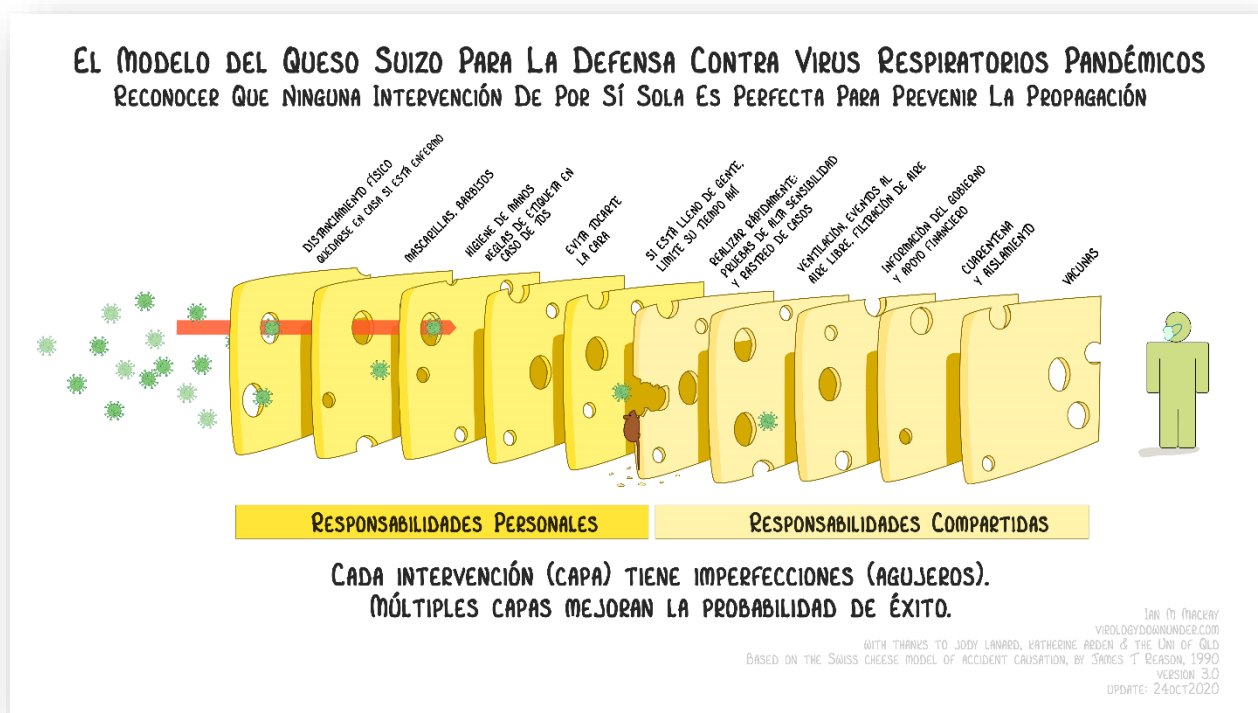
El Modelo del Queso Suizo Para La Defensa Contra Virus Respiratorios Pandémicos
Reconocer Que Ninguna Intervención De Por Sí Sola Es Perfecta Para Prevenir La Propagación

Distanciamiento físico
Quedarse en casa si está enfermo

Mascarillas, barbijos

Higiene de manos
Reglas de etiqueta en caso de tos

Evita tocarte la cara

Si está lleno de gente, limite su tiempo ahí

Realizar rápidamente pruebas de alta sensibilidad y rastreo de casos

Ventilación, eventos al aire libre, filtración de aire

Información del gobierno y apoyo financiero

Cuarentena y aislamiento

Vacunas

Responsabilidades Personales

Responsabilidades Compartidas

Cada intervención (capa) tiene imperfecciones (agujeros).
Múltiples capas mejoran la probabilidad de éxito.

Ian M Mackay
virologydownunder.com
With thanks to Jody Lanard, Katherine Arden & the Uni of Qld
Based on the Swiss cheese model of accident causation, by James T Reason, 1990
version 3.0
Update: 24Oct2020